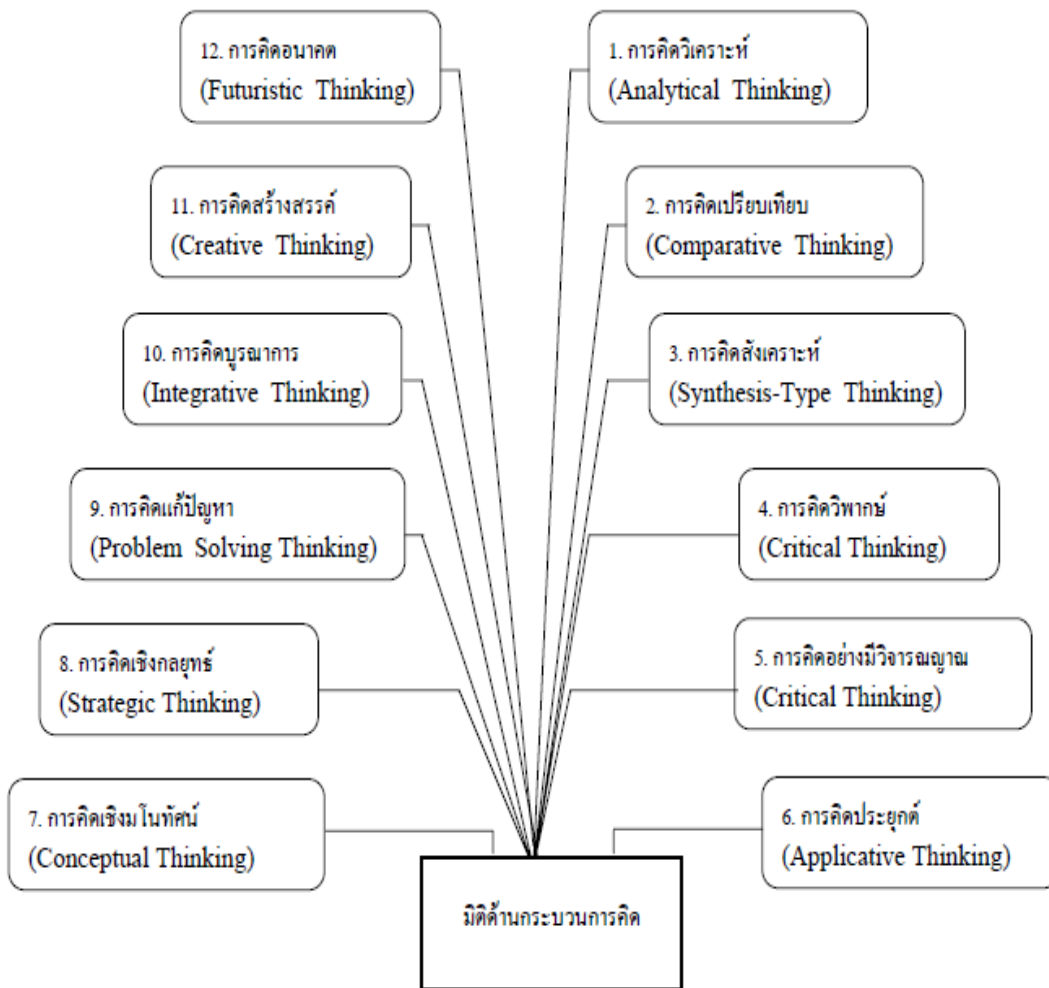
12. การคิดอนาคต
(Futuristic Thinking)

1. การคิดวิเคราะห์
(Analytical Thinking)

11. การคิดสร้างสรรค์
(Creative Thinking)

2. การคิดเปรียบเทียบ
(Comparative Thinking)

10. การคิดบูรณาการ
(Integrative Thinking)

3. การคิดสังเคราะห์
(Synthesis-Type Thinking)

9. การคิดแก้ปัญหา
(Problem Solving Thinking)

4. การคิดวิพากษ์
(Critical Thinking)

8. การคิดเชิงกลยุทธ์
(Strategic Thinking)

5. การคิดอย่างมีวิจารณญาณ
(Critical Thinking)

7. การคิดเชิงมโนทัศน์
(Conceptual Thinking)

6. การคิดประยุกต์
(Applicative Thinking)

มิติด้านกระบวนการคิด